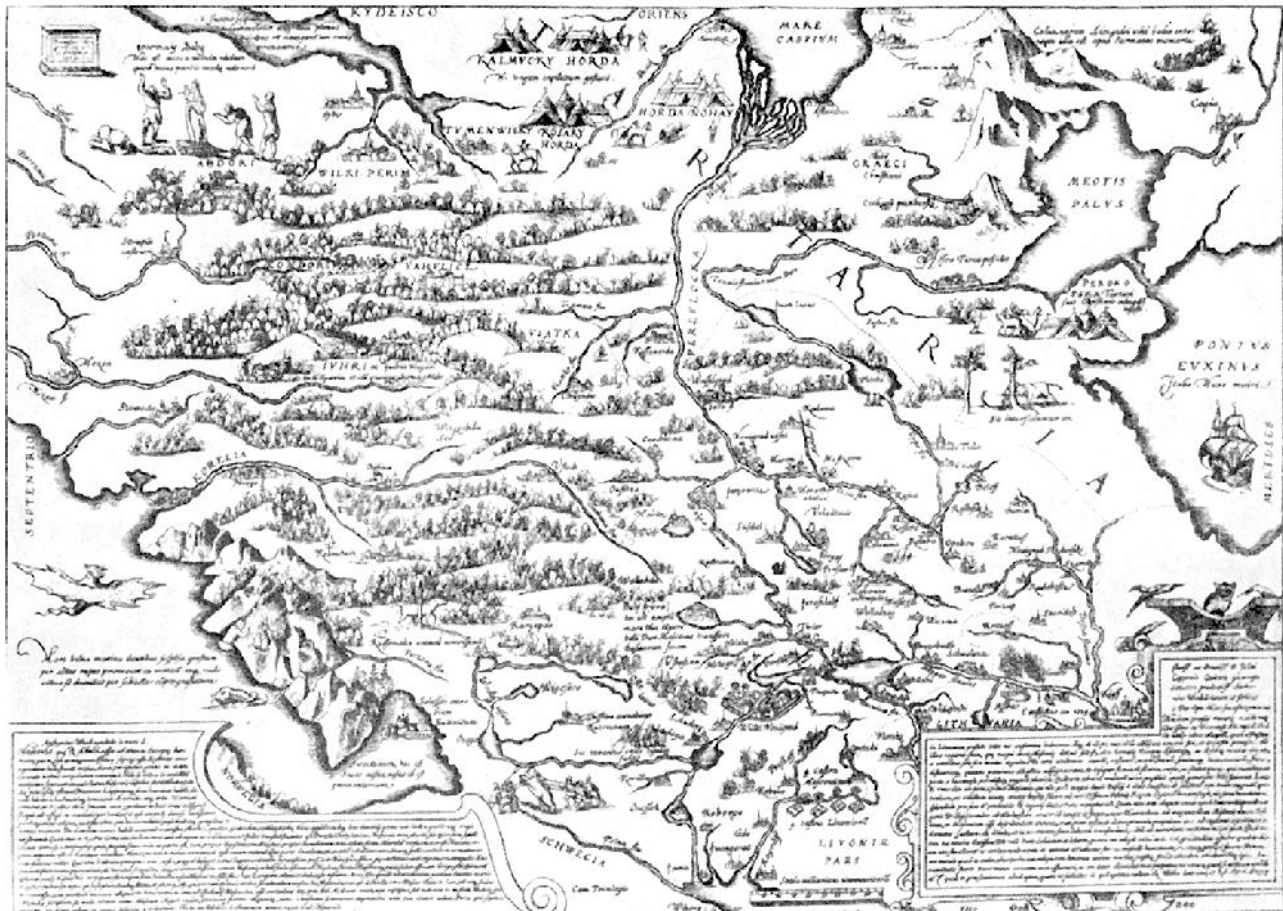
KYDEISCO
ORIENS
MARE CASPIVM
KALMVCKY HORDA
TVMENWISKI KOSAKI HORDA
HORDA NOHAY
ANDORI
WILKI PERIM
GRAECI
MEOTIS PALVS
T
A
R
T
A
R
I
A
PONTVS EVXINVS
VIATKA
IVHRI
CORELIA
SEPTENTRIO
MERIDIES
LITHVANIA
LIVONIAE PARS
SCHWECIA
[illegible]